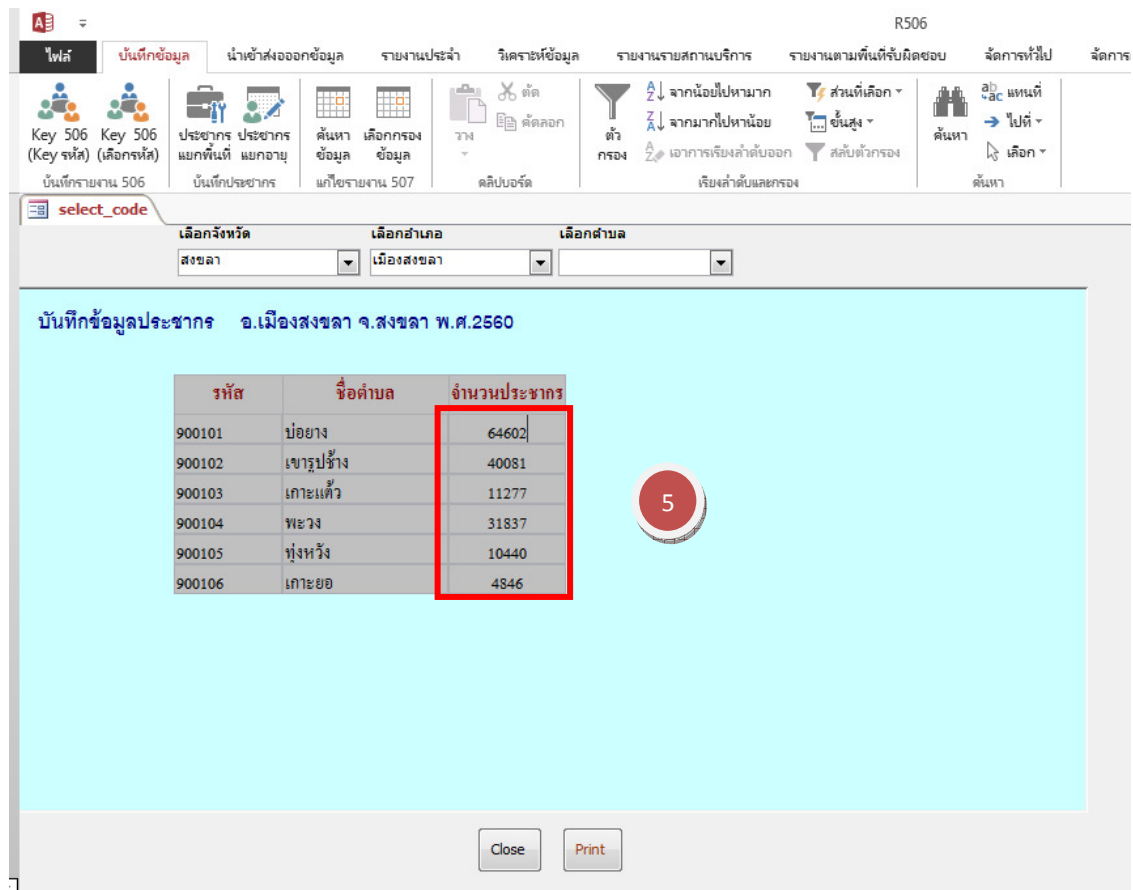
R506

ไฟล์ บันทึกข้อมูล นำเข้าส่งออกข้อมูล รายงานประจำ วิเคราะห์ข้อมูล รายงานรายสถานบริการ รายงานตามพื้นที่รับผิดชอบ จัดการทั่วไป จัดการ

Key 506 (Key รหัส) Key 506 (เลือกรหัส)
บันทึกรายงาน 506

ประชากร แยกพื้นที่ ประชากร แยกอายุ
บันทึกประชากร

ค้นหา ข้อมูล เลือกกรอง ข้อมูล
แก้ไขรายงาน 507

วาง ตัด คัดลอก
คลิปบอร์ด

ตัวกรอง จากน้อยไปหามาก จากมากไปหาน้อย เอาการเรียงลำดับออก ส่วนที่เลือก ขั้นสูง สลับตัวกรอง
เรียงลำดับและกรอง

ค้นหา แทนที่ ไปที่ เลือก
ค้นหา

select_code

เลือกจังหวัด สงขลา
เลือกอำเภอ เมืองสงขลา
เลือกตำบล

บันทึกข้อมูลประชากร อ.เมืองสงขลา จ.สงขลา พ.ศ.2560

| รหัส | ชื่อตำบล | จำนวนประชากร |
|---|---|---|
| 900101 | บ่อยาง | 64602 |
| 900102 | เขารูปช้าง | 40081 |
| 900103 | เกาะแต้ว | 11277 |
| 900104 | พะวง | 31837 |
| 900105 | ทุ่งหวัง | 10440 |
| 900106 | เกาะยอ | 4846 |

5

Close Print